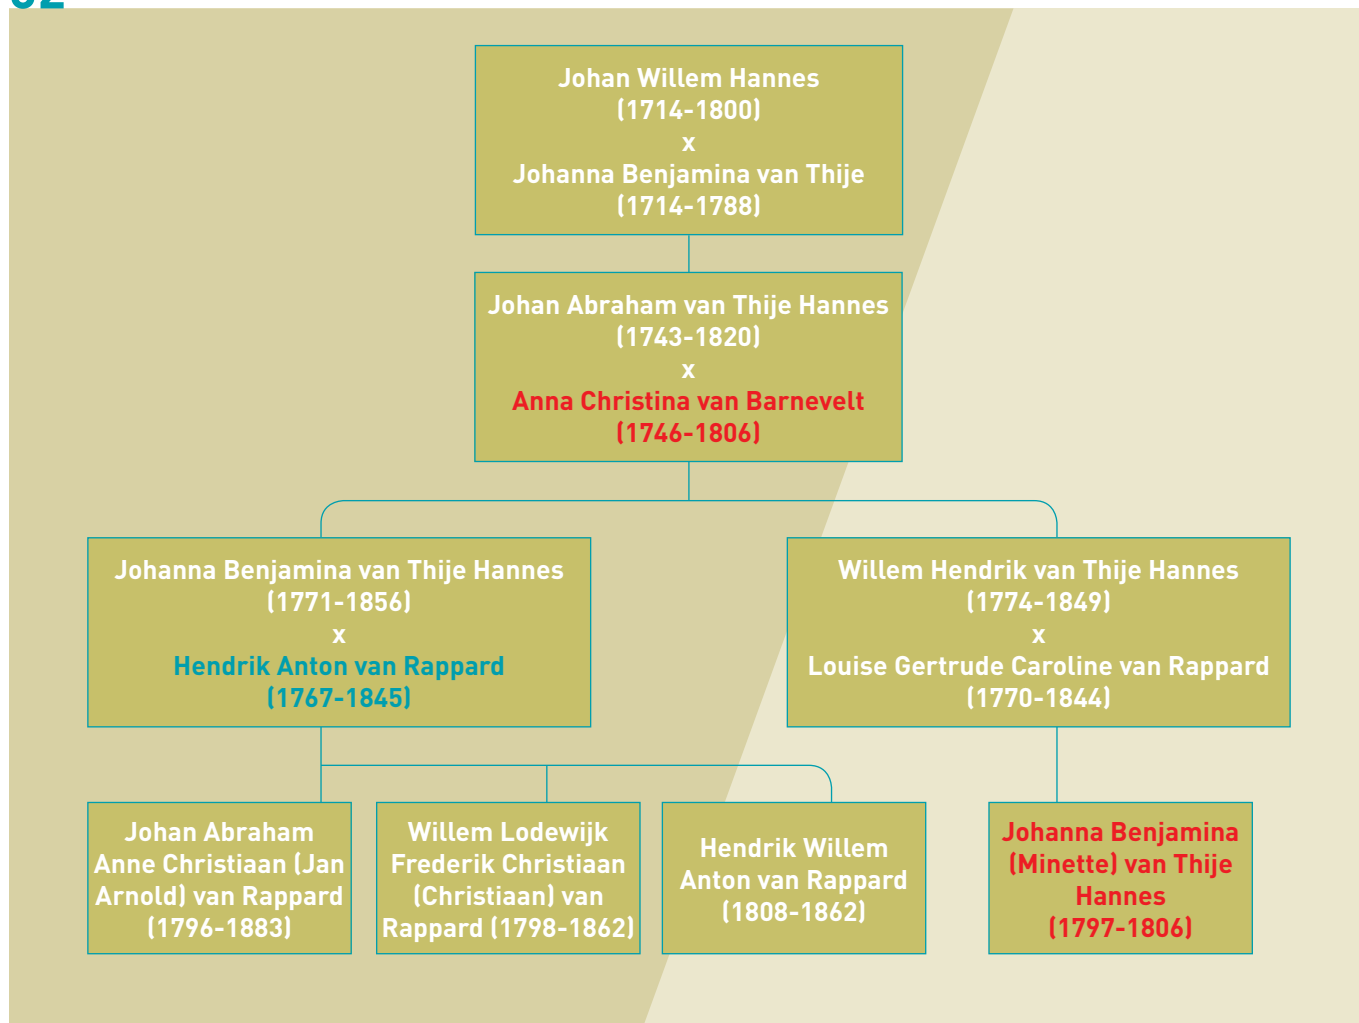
Johan Willem Hannes
(1714-1800)
x
Johanna Benjamina van Thije
(1714-1788)

Johan Abraham van Thije Hannes
(1743-1820)
x
Anna Christina van Barnevelt
(1746-1806)

Johanna Benjamina van Thije Hannes
(1771-1856)
x
Hendrik Anton van Rappard
(1767-1845)

Willem Hendrik van Thije Hannes
(1774-1849)
x
Louise Gertrude Caroline van Rappard
(1770-1844)

Johan Abraham Anne Christiaan (Jan Arnold) van Rappard (1796-1883)

Willem Lodewijk Frederik Christiaan (Christiaan) van Rappard (1798-1862)

Hendrik Willem Anton van Rappard (1808-1862)

Johanna Benjamina (Minette) van Thije Hannes (1797-1806)